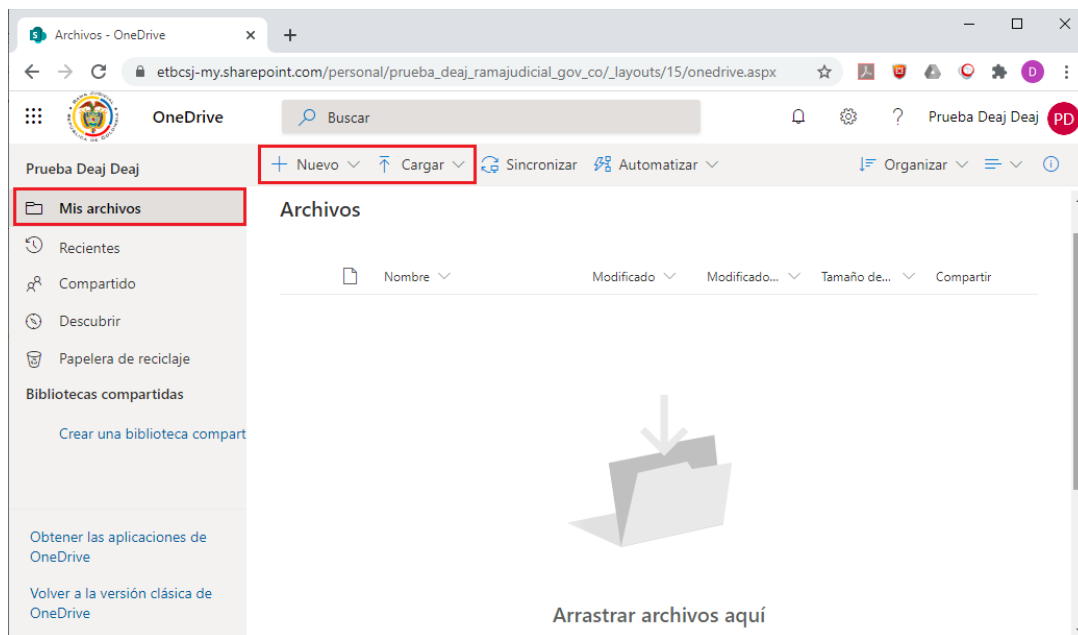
Archivos - OneDrive
etbcsj-my.sharepoint.com/personal/prueba_deaj_ramajudicial_gov_co/_layouts/15/onedrive.aspx
D
OneDrive
Buscar
?
Prueba Deaj Deaj
PD
Prueba Deaj Deaj
Mis archivos
Recientes
Compartido
Descubrir
Papelera de reciclaje
Bibliotecas compartidas
Crear una biblioteca compart
Obtener las aplicaciones de OneDrive
Volver a la versión clásica de OneDrive
+ Nuevo
Cargar
Sincronizar
Automatizar
Organizar
Archivos
Nombre
Modificado
Modificado...
Tamaño de...
Compartir
Arrastrar archivos aquí